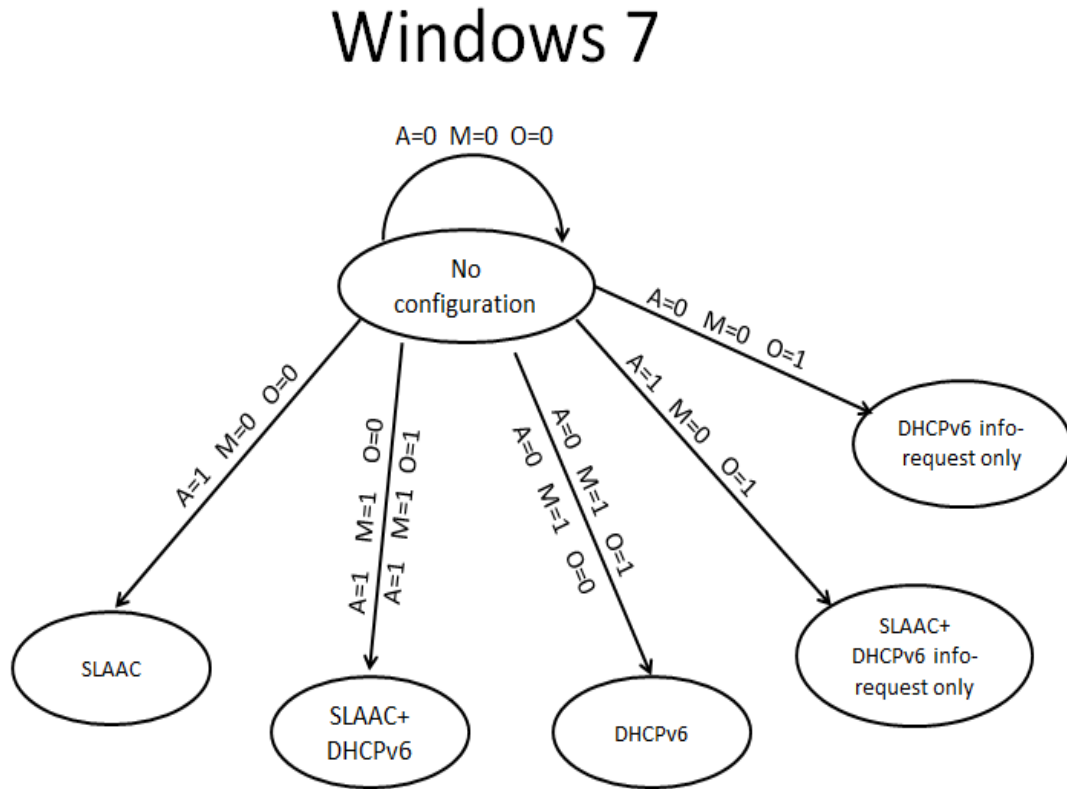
Windows 7

A=0 M=0 O=0

No configuration

A=0 M=0 O=1

A=1 M=0 O=1

A=1 M=0 O=0

A=1 M=1 O=0

A=1 M=1 O=1

A=0 M=1 O=1

A=0 M=1 O=0

DHCPv6 info-request only

SLAAC

SLAAC+ DHCPv6

DHCPv6

SLAAC+ DHCPv6 info-request only